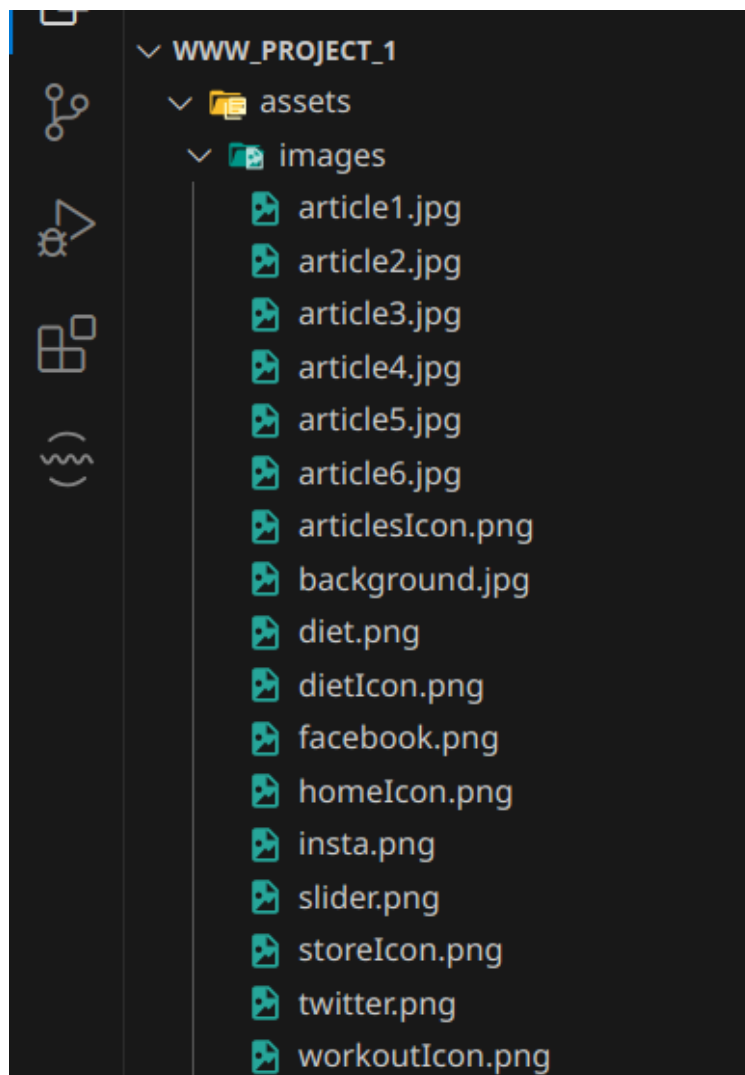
WWW_PROJECT_1
assets
images
article1.jpg
article2.jpg
article3.jpg
article4.jpg
article5.jpg
article6.jpg
articlesIcon.png
background.jpg
diet.png
dietIcon.png
facebook.png
homeIcon.png
insta.png
slider.png
storeIcon.png
twitter.png
workoutIcon.png